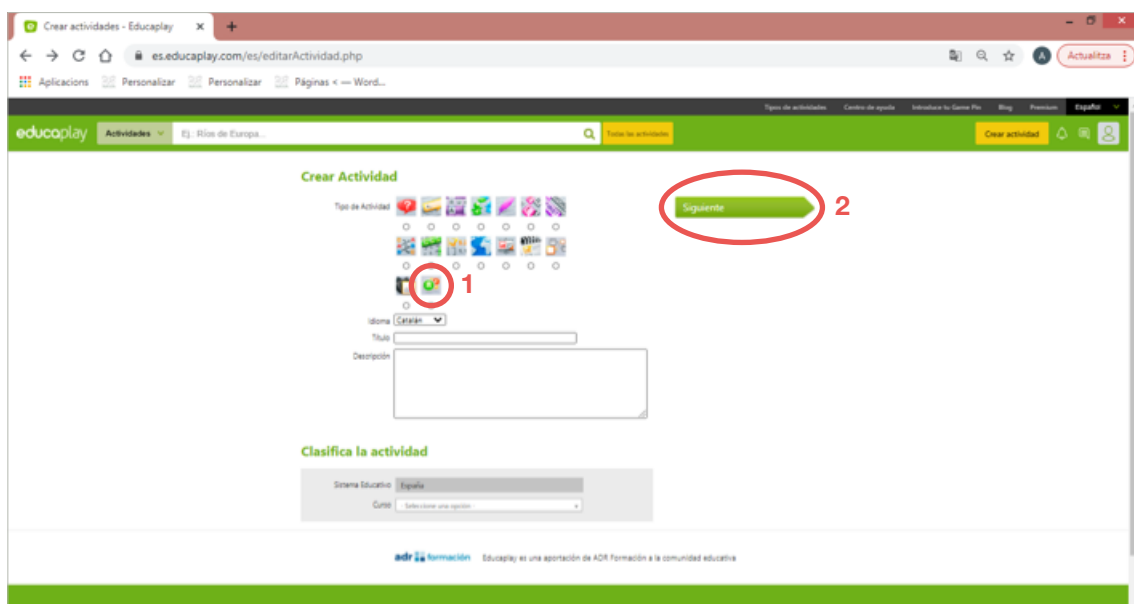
Crear actividades - Educaplay ×

es.educaplay.com/es/editarActividad.php

Actualitza

Aplicacions Personalizar Personalizar Páginas < — Word...

Tipos de actividades Centro de ayuda Introduce tu Game Pin Blog Premium Español

educaplay Actividades Ej.: Ríos de Europa... Todas las actividades Crear actividad

Crear Actividad

Tipo de Actividad

1

Siguiente

2

Idioma Catalán

Título

Descripción

Clasifica la actividad

Sistema Educativo España

Curso - Seleccione una opción -

adr formación Educaplay es una aportación de ADR Formación a la comunidad educativa